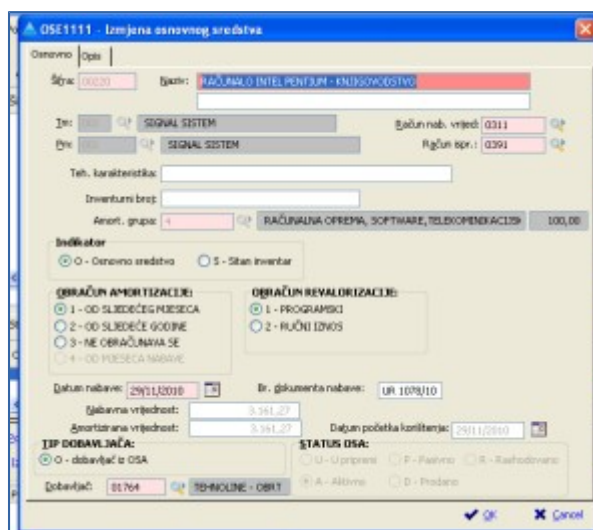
OSE1111 - Izmjena osnovnog sredstva

Osnovno | Opis

Šifra: 00020 Naziv: RAČUNALO INTEL PENTIUM - KNJIGOVODSTVO

Izv: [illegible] SIGNAL SISTEM Račun nab. vrijed: 0311

Prv: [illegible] SIGNAL SISTEM Račun ispr.: 0391

Teh. karakteristika:

Inventurni broj:

Amort. grupa: 4 RAČUNALNA OPREMA, SOFTWARE, TELEKOMUNIKACIJS 100,00

Indikator
O - Osnovno sredstvo
S - Sitan inventar

OBRAČUN AMORTIZACIJE:
1 - OD SLJEDEĆEG MJESECA
2 - OD SLJEDEĆE GODINE
3 - NE OBRAČUNAVA SE
4 - OD MJESECA NABAVE

OBRAČUN REVALORIZACIJE:
1 - PROGRAMSKI
2 - RUČNI IZNOS

Datum nabave: 29/11/2010 Br. dokumenta nabave: UR 1078/10

Nabavna vrijednost: 3.161,27

Amortizirana vrijednost: 3.161,27 Datum početka korištenja: 29/11/2010

TIP DOBAVLJAČA:
O - dobavljač iz OSA

STATUS OSA:
U - U pripremi
P - Pasivno
R - Rashodovano
A - Aktivno
D - Prodano

Dobavljač: 01764 TEHNOLINE - OBRT

OK Cancel